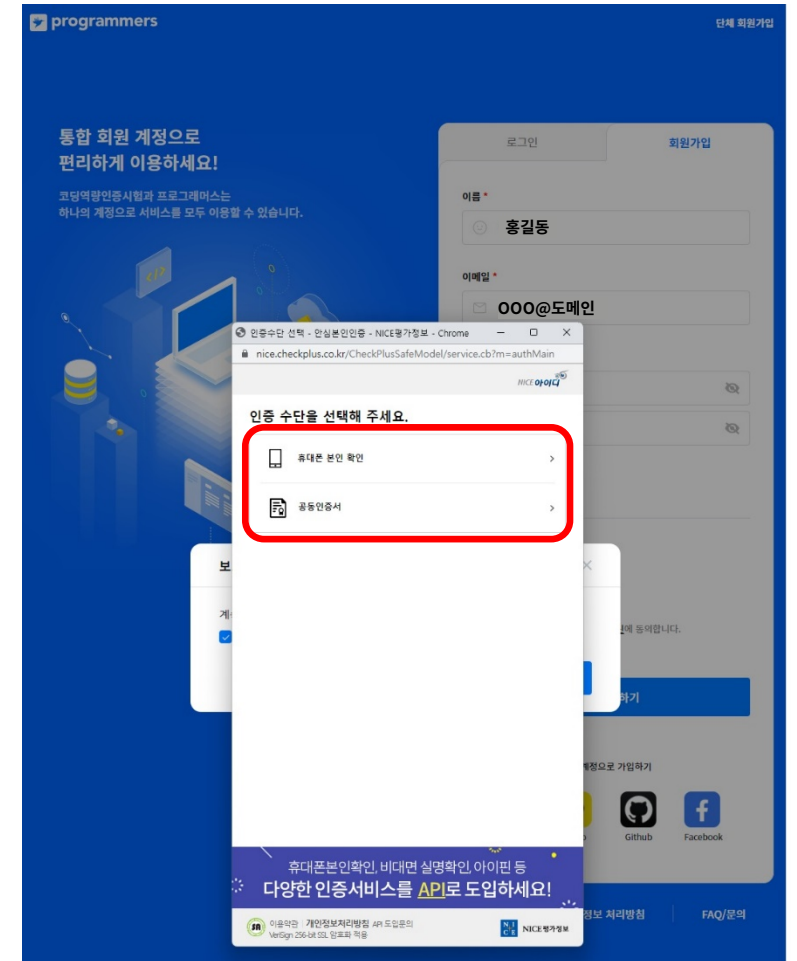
programmers

단체 회원가입

통합 회원 계정으로 편리하게 이용하세요!

코딩역량인증시험과 프로그래머스는 하나의 계정으로 서비스를 모두 이용할 수 있습니다.

</>

로그인

회원가입

이름 *

홍길동

이메일 *

OOO@도메인

인증수단 선택 - 안심본인인증 - NICE평가정보 - Chrome

nice.checkplus.co.kr/CheckPlusSafeModel/service.cb?m=authMain

NICE 아이디

인증 수단을 선택해 주세요.

휴대폰 본인 확인 >

공동인증서 >

보

계

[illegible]에 동의합니다.

하기

계정으로 가입하기

Github

Facebook

휴대폰본인확인, 비대면 실명확인, 아이핀 등

다양한 인증서비스를 API로 도입하세요!

이용약관 | 개인정보처리방침 API 도입문의

VeriSign 256-bit SSL 암호화 적용

NICE 평가정보

정보 처리방침

FAQ/문의